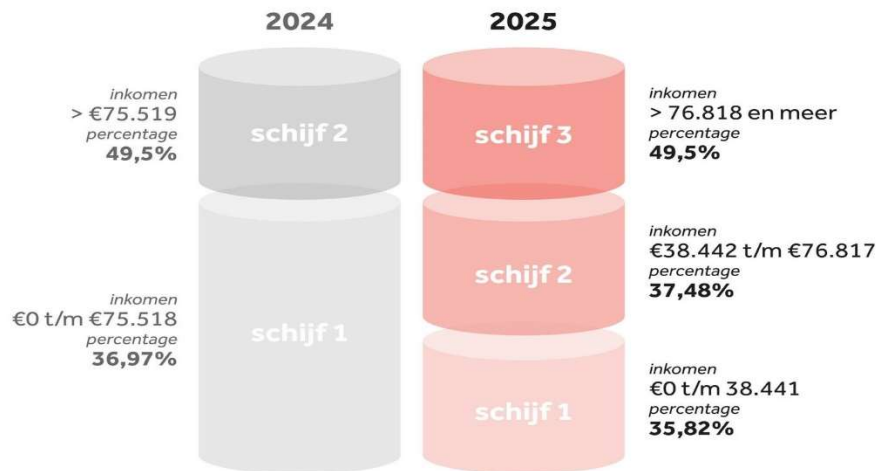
2024

2025

inkomen
> €75.519
percentage
49,5%

schijf 2

schijf 3

inkomen
> 76.818 en meer
percentage
49,5%

inkomen
€38.442 t/m €76.817
percentage
37,48%

schijf 2

inkomen
€0 t/m €75.518
percentage
36,97%

schijf 1

inkomen
€0 t/m 38.441
percentage
35,82%

schijf 1